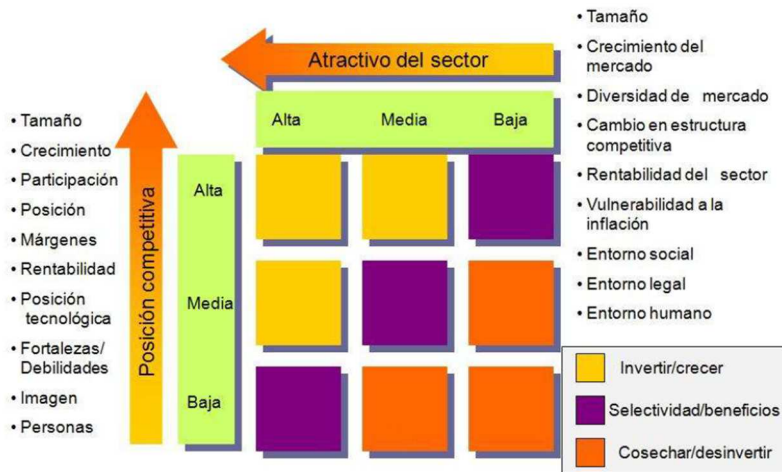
Atractivo del sector

• Tamaño
• Crecimiento del mercado
• Diversidad de mercado
• Cambio en estructura competitiva
• Rentabilidad del sector
• Vulnerabilidad a la inflación
• Entorno social
• Entorno legal
• Entorno humano

Alta Media Baja

• Tamaño
• Crecimiento
• Participación
• Posición
• Márgenes
• Rentabilidad
• Posición tecnológica
• Fortalezas/ Debilidades
• Imagen
• Personas

Posición competitiva

Alta
Media
Baja

Invertir/crecer
Selectividad/beneficios
Cosechar/desinvertir